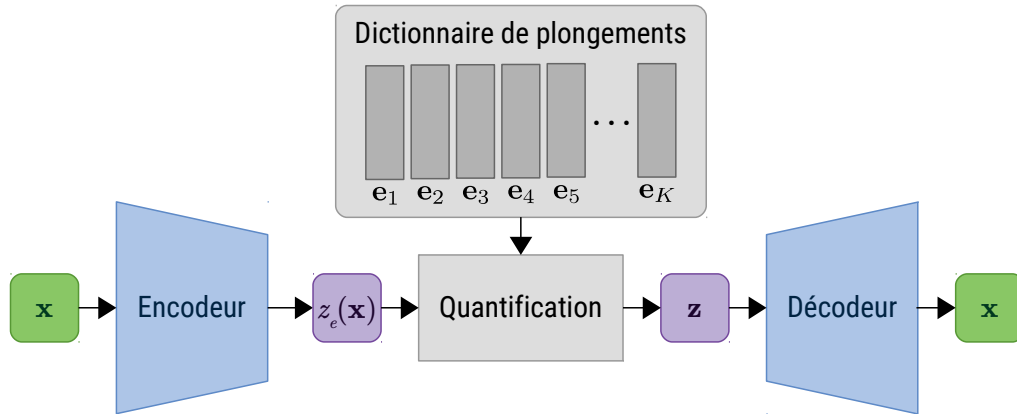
Dictionnaire de plongements

$\mathbf{e}_1$ $\mathbf{e}_2$ $\mathbf{e}_3$ $\mathbf{e}_4$ $\mathbf{e}_5$ $\cdots$ $\mathbf{e}_K$

$\mathbf{x}$

Encodeur

$z_e(\mathbf{x})$

Quantification

$\mathbf{z}$

Décodeur

$\mathbf{x}$